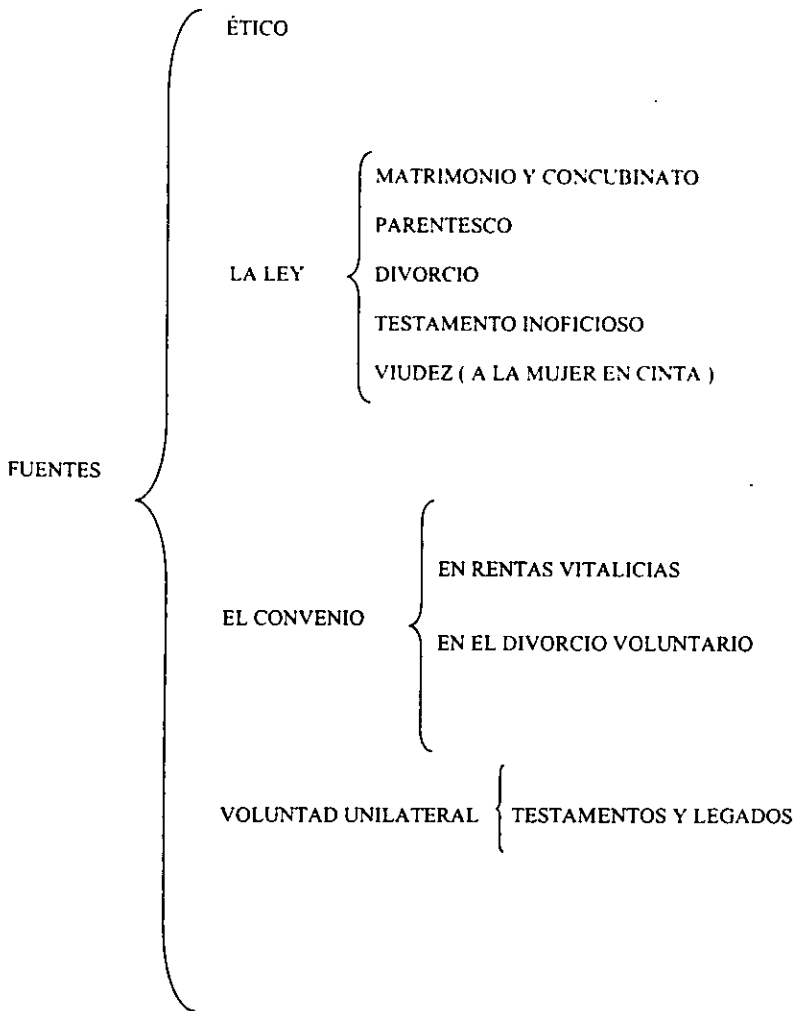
FUENTES

ÉTICO

LA LEY

MATRIMONIO Y CONCUBINATO

PARENTESCO

DIVORCIO

TESTAMENTO INOFICIOSO

VIUDEZ ( A LA MUJER EN CINTA )

EL CONVENIO

EN RENTAS VITALICIAS

EN EL DIVORCIO VOLUNTARIO

VOLUNTAD UNILATERAL

TESTAMENTOS Y LEGADOS